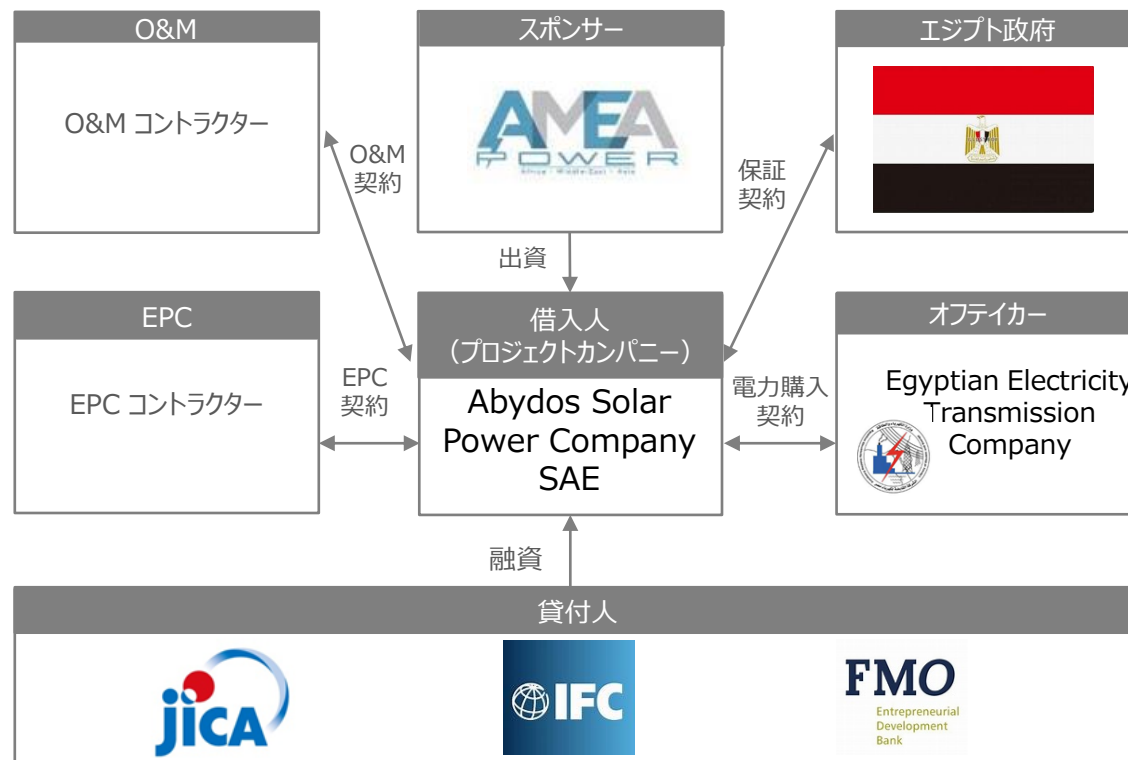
O&M

O&M コントラクター

O&M
契約

スポンサー

AMEA POWER
Africa · Middle East · Asia

保証
契約

エジプト政府

出資

EPC

EPC コントラクター

EPC
契約

借入人
（プロジェクトカンパニー）

Abydos Solar Power Company SAE

電力購入
契約

オフテイカー

Egyptian Electricity Transmission Company

融資

貸付人

jica

IFC

FMO
Entrepreneurial Development Bank